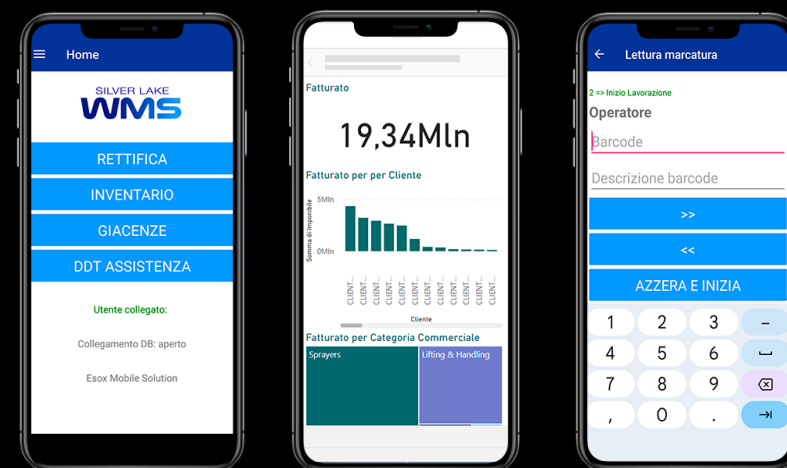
Home

SILVER LAKE
WMS

RETTIFICA

INVENTARIO

GIACENZE

DDT ASSISTENZA

Utente collegato:

Collegamento DB: aperto

Esox Mobile Solution

Fatturato

19,34Mln

Fatturato per per Cliente

5Mln

0Mln

Somma di Imponibile

CLIENT... CLIENT... CLIENT... CLIENT... CLIENT... CLIENT... CLIENT... CLIENT... CLIENT... CLIENT... CLIENT... CLIENT...

Cliente

Fatturato per Categoria Commerciale

Sprayers

Lifting & Handling

Lettura marcatura

2 => Inizio Lavorazione

Operatore

Barcode

Descrizione barcode

>>

<<

AZZERA E INIZIA

| 1 | 2 | 3 | – |
|---|---|---|---|
| 4 | 5 | 6 | ⎵ |
| 7 | 8 | 9 | ⌫ |
| , | 0 | . | ⇥ |